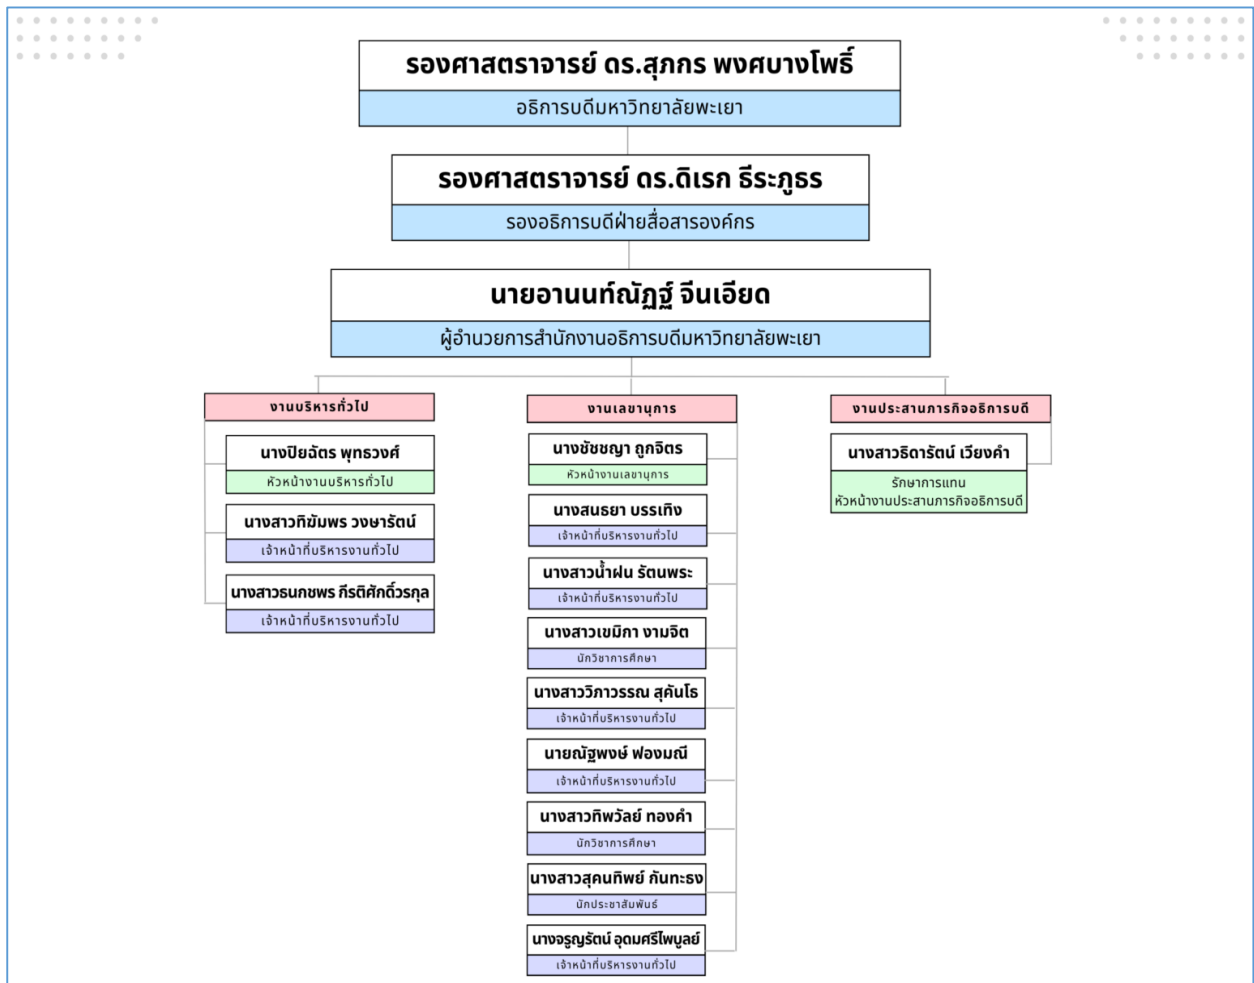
รองศาสตราจารย์ ดร.สุภกร พงศบางโพธิ์
อธิการบดีมหาวิทยาลัยพะเยา

รองศาสตราจารย์ ดร.ดิเรก ธีระภูธร
รองอธิการบดีฝ่ายสื่อสารองค์กร

นายอานนท์ณัฏฐ์ จีนเอียด
ผู้อำนวยการสำนักงานอธิการบดีมหาวิทยาลัยพะเยา

งานบริหารทั่วไป

นางปิยฉัตร พุทธวงศ์
หัวหน้างานบริหารทั่วไป

นางสาวทิฆัมพร วงษารัตน์
เจ้าหน้าที่บริหารงานทั่วไป

นางสาวธนกชพร กีรติศักดิ์วรกุล
เจ้าหน้าที่บริหารงานทั่วไป

งานเลขานุการ

นางชัชชญา ถูกจิตร
หัวหน้างานเลขานุการ

นางสนธยา บรรเทิง
เจ้าหน้าที่บริหารงานทั่วไป

นางสาวน้ำฝน รัตนพระ
เจ้าหน้าที่บริหารงานทั่วไป

นางสาวเขมิกา งามจิต
นักวิชาการศึกษา

นางสาววิภาวรรณ สุคันโธ
เจ้าหน้าที่บริหารงานทั่วไป

นายณัฐพงษ์ ฟองมณี
เจ้าหน้าที่บริหารงานทั่วไป

นางสาวทิพวัลย์ ทองคำ
นักวิชาการศึกษา

นางสาวสุคนทิพย์ กันทะธง
นักประชาสัมพันธ์

นางจรูญรัตน์ อุดมศรีไพบูลย์
เจ้าหน้าที่บริหารงานทั่วไป

งานประสานภารกิจอธิการบดี

นางสาวธิดารัตน์ เวียงคำ
รักษาการแทน
หัวหน้างานประสานภารกิจอธิการบดี